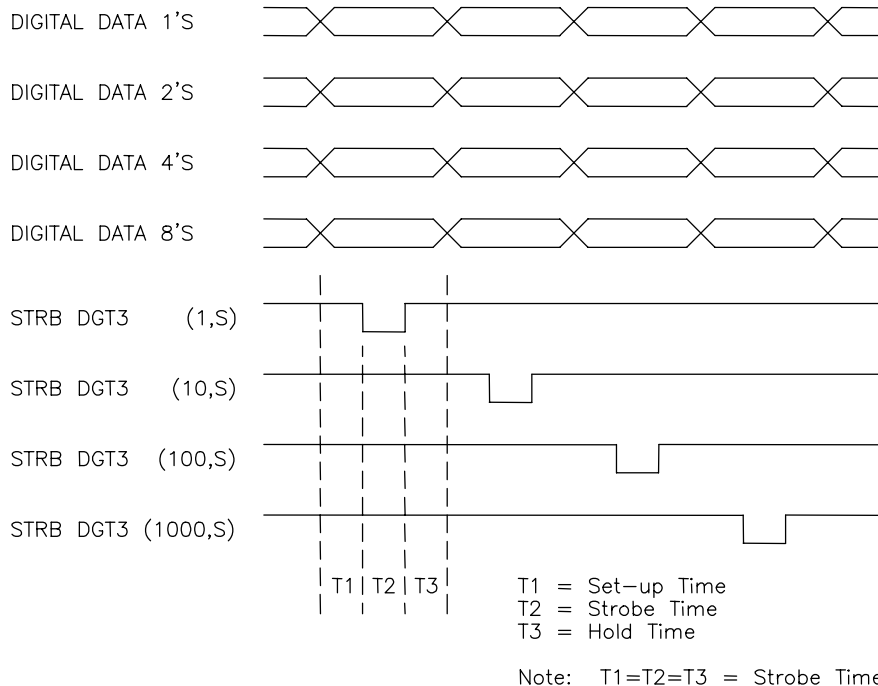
DIGITAL DATA 1'S

DIGITAL DATA 2'S

DIGITAL DATA 4'S

DIGITAL DATA 8'S

STRB DGT3 (1,S)

STRB DGT3 (10,S)

STRB DGT3 (100,S)

STRB DGT3 (1000,S)

T1 T2 T3

T1 = Set-up Time
T2 = Strobe Time
T3 = Hold Time

Note: T1=T2=T3 = Strobe Time